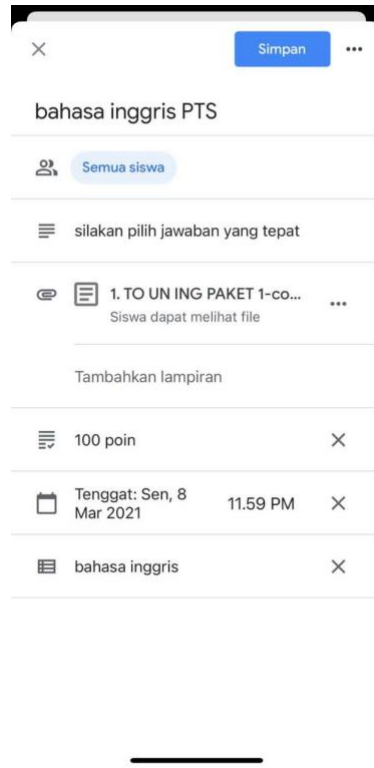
×

Simpan

...

bahasa inggris PTS

Semua siswa

silakan pilih jawaban yang tepat

1. TO UN ING PAKET 1-co...

Siswa dapat melihat file

...

Tambahkan lampiran

100 poin

×

Tenggat: Sen, 8 Mar 2021

11.59 PM

×

bahasa inggris

×